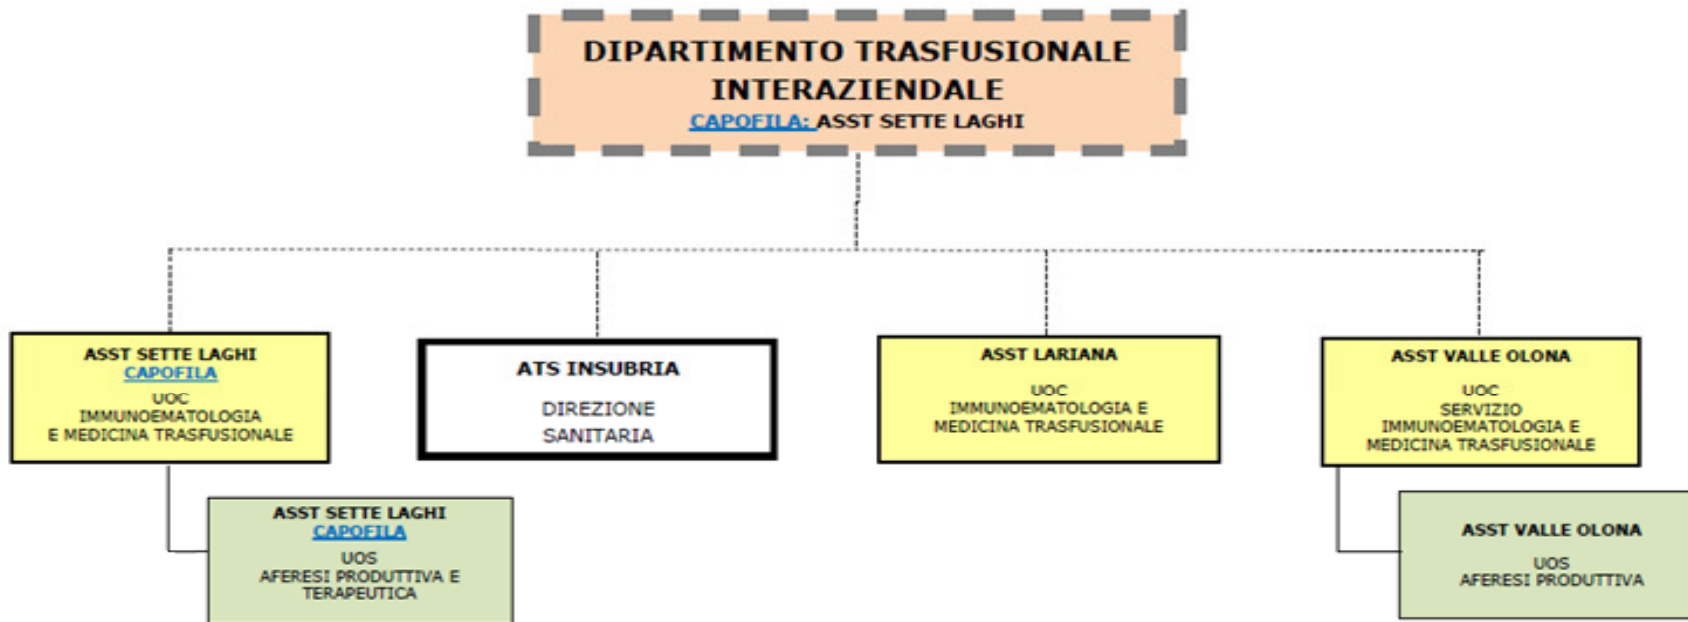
DIPARTIMENTO TRASFUSIONALE INTERAZIENDALE
CAPOFILA: ASST SETTE LAGHI

ASST SETTE LAGHI
CAPOFILA
UOC
IMMUNOEMATOLOGIA
E MEDICINA TRASFUSIONALE

ATS INSUBRIA
DIREZIONE
SANITARIA

ASST LARIANA
UOC
IMMUNOEMATOLOGIA E
MEDICINA TRASFUSIONALE

ASST VALLE OLONA
UOC
SERVIZIO
IMMUNOEMATOLOGIA E
MEDICINA TRASFUSIONALE

ASST SETTE LAGHI
CAPOFILA
UOS
AFERESI PRODUTTIVA E
TERAPEUTICA

ASST VALLE OLONA
UOS
AFERESI PRODUTTIVA